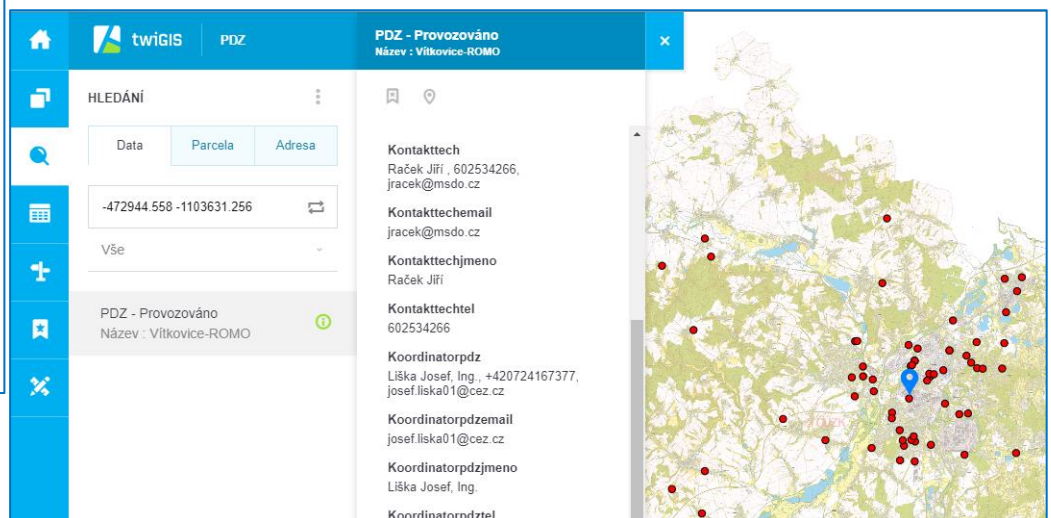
twiGIS PDZ

PDZ - Provozováno
Název : Vítkovice-ROMO

HLEDÁNÍ

Data | Parcela | Adresa

-472944.558 -1103631.256

Vše

PDZ - Provozováno
Název : Vítkovice-ROMO

Kontakttech
Raček Jiří , 602534266, jracek@msdo.cz

Kontakttechemail
jracek@msdo.cz

Kontakttechjmeno
Raček Jiří

Kontakttechtel
602534266

Koordinatorpdz
Liška Josef, Ing., +420724167377, josef.liska01@cez.cz

Koordinatorpdzemail
josef.liska01@cez.cz

Koordinatorpdzjmeno
Liška Josef, Ing.

Koordinatorpdztel